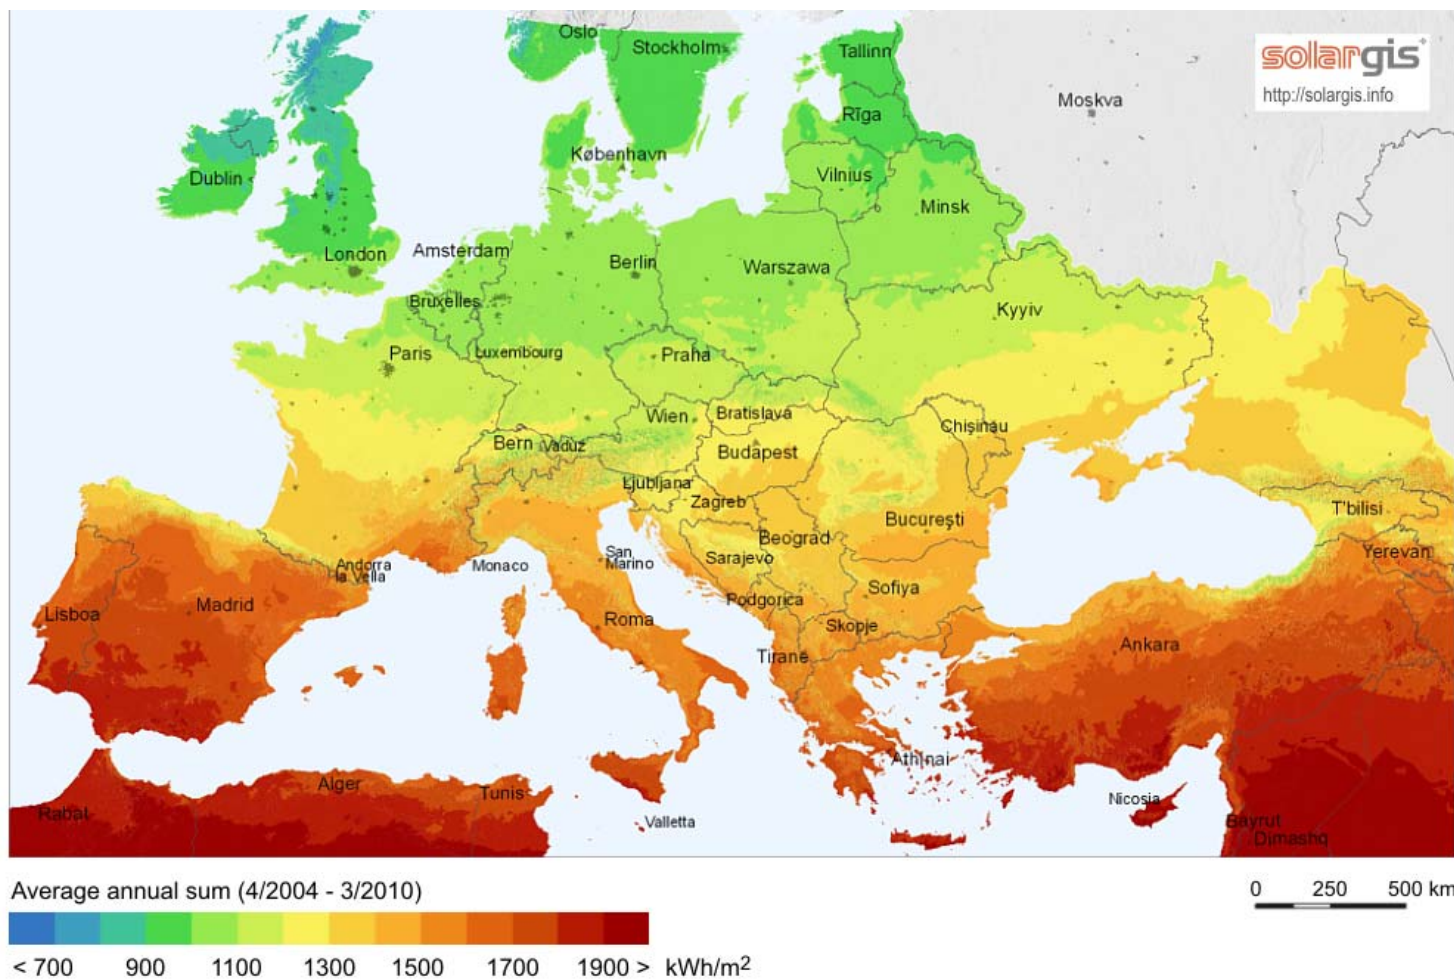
solargis
http://solargis.info

Oslo
Stockholm
Tallinn
Moskva
Riga
København
Vilnius
Dublin
Minsk
London
Amsterdam
Berlin
Warszawa
Bruxelles
Kyyiv
Paris
Luxembourg
Praha
Wien
Bratislava
Chişinău
Bern
Vaduz
Budapest
Ljubljana
Zagreb
Bucureşti
T'bilisi
Beograd
Andorra la Vella
Monaco
San Marino
Sarajevo
Yerevan
Sofiya
Podgorica
Lisboa
Madrid
Roma
Skopje
Ankara
Tirane
Athinai
Alger
Tunis
Nicosia
Rabat
Valletta
Bayrut
Dimashq

Average annual sum (4/2004 - 3/2010)

0 250 500 km

< 700 900 1100 1300 1500 1700 1900 > kWh/m$^2$